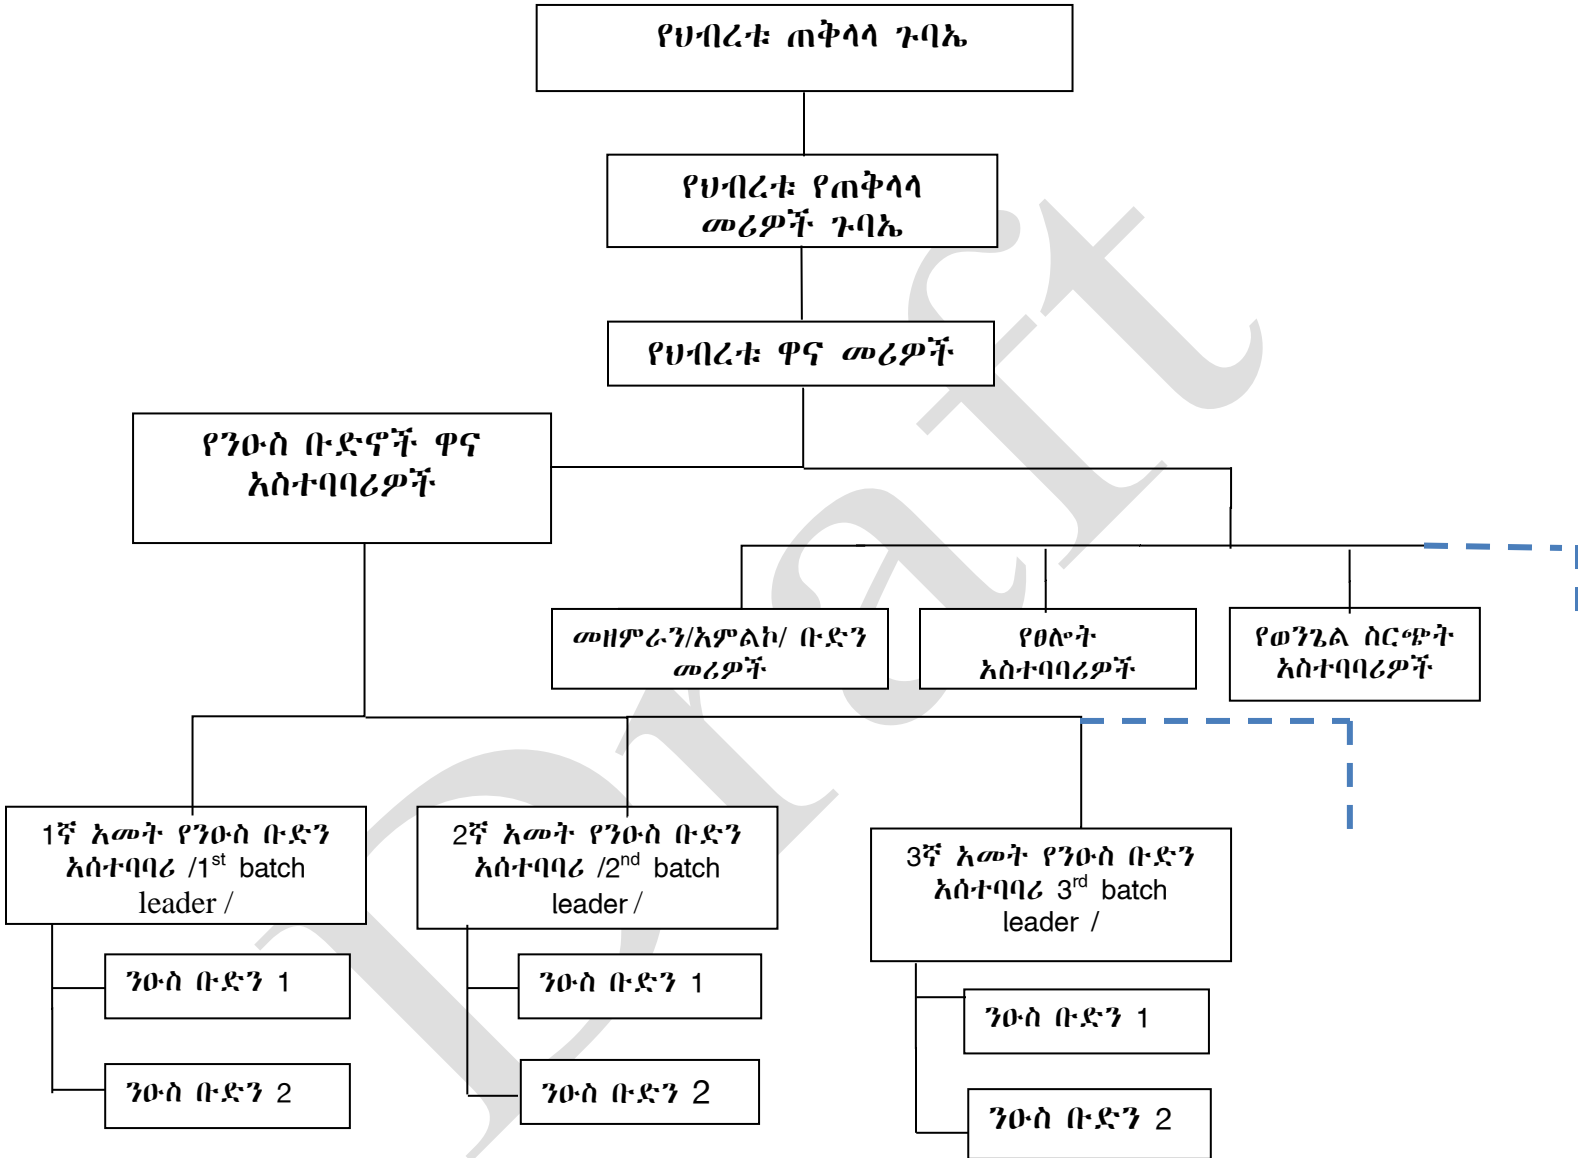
የህብረቱ ጠቅላላ ጉባኤ

የህብረቱ የጠቅላላ መሪዎች ጉባኤ

የህብረቱ ዋና መሪዎች

የንዑስ ቡድኖች ዋና አስተባባሪዎች

መዘምራን/አምልኮ/ ቡድን መሪዎች

የፀሎት አስተባባሪዎች

የወንጌል ስርጭት አስተባባሪዎች

1ኛ አመት የንዑስ ቡድን አሰተባባሪ /1$^{st}$ batch leader /

2ኛ አመት የንዑስ ቡድን አሰተባባሪ /2$^{nd}$ batch leader /

3ኛ አመት የንዑስ ቡድን አሰተባባሪ 3$^{rd}$ batch leader /

ንዑስ ቡድን 1

ንዑስ ቡድን 2

ንዑስ ቡድን 1

ንዑስ ቡድን 2

ንዑስ ቡድን 1

ንዑስ ቡድን 2

Draft